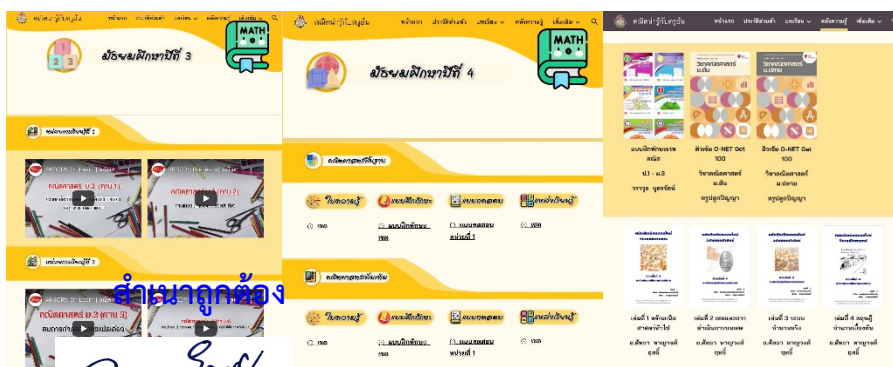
คณิตฯ รู้ได้ในยุคใหม่ หน้าแรก ประวัติส่วนตัว เผยแพร่ คลังความรู้ เพิ่มเติม

มัธยมศึกษาปีที่ 3

MATH

หน่วยการเรียนรู้ที่ 1

คณิตศาสตร์ ม.3 (เทอม 1)

หน่วยการเรียนรู้ที่ 2

คณิตศาสตร์ ม.3 (เทอม 3)

สำเนาถูกต้อง

คณิตฯ รู้ได้ในยุคใหม่ หน้าแรก ประวัติส่วนตัว เผยแพร่ คลังความรู้ เพิ่มเติม

มัธยมศึกษาปีที่ 4

MATH

คณิตศาสตร์พื้นฐาน

ใบความรู้ | แบบฝึกทักษะ | แบบทดสอบ | แหล่งเรียนรู้

เฉลย | แบบฝึกทักษะ เฉลย | แบบทดสอบ หน่วยที่ 1 | เฉลย

คณิตศาสตร์เพิ่มเติม

ใบความรู้ | แบบฝึกทักษะ | แบบทดสอบ | แหล่งเรียนรู้

เฉลย | แบบฝึกทักษะ เฉลย | แบบทดสอบ หน่วยที่ 1 | เฉลย

คณิตฯ รู้ได้ในยุคใหม่ หน้าแรก ประวัติส่วนตัว เผยแพร่ คลังความรู้ เพิ่มเติม

วิชาคณิตศาสตร์ ม.ต้น

วิชาคณิตศาสตร์ ม.ปลาย

แบบฝึกทักษะพลิกผัน ป.1 - ม.3 วรากร บุตรจันทร์

ติวเข้ม O-NET Get 100 วิชาคณิตศาสตร์ ม.ต้น หฤษฎ์ภูมิปัญญา

ติวเข้ม O-NET Get 100 วิชาคณิตศาสตร์ ม.ปลาย หฤษฎ์ภูมิปัญญา

เล่มที่ 1 หลักเบื้องต้นในการนับ อ.ศิขรา พาบุญรอดธุลี

เล่มที่ 2 แผนผังการดำเนินการทางผลผล อ.ศิขรา พาบุญรอดธุลี

เล่มที่ 3 แถวลำดับการจัดอยู่ อ.ศิขรา พาบุญรอดธุลี

เล่มที่ 4 ทฤษฎีจำนวนเบื้องต้น อ.ศิขรา พาบุญรอดธุลี